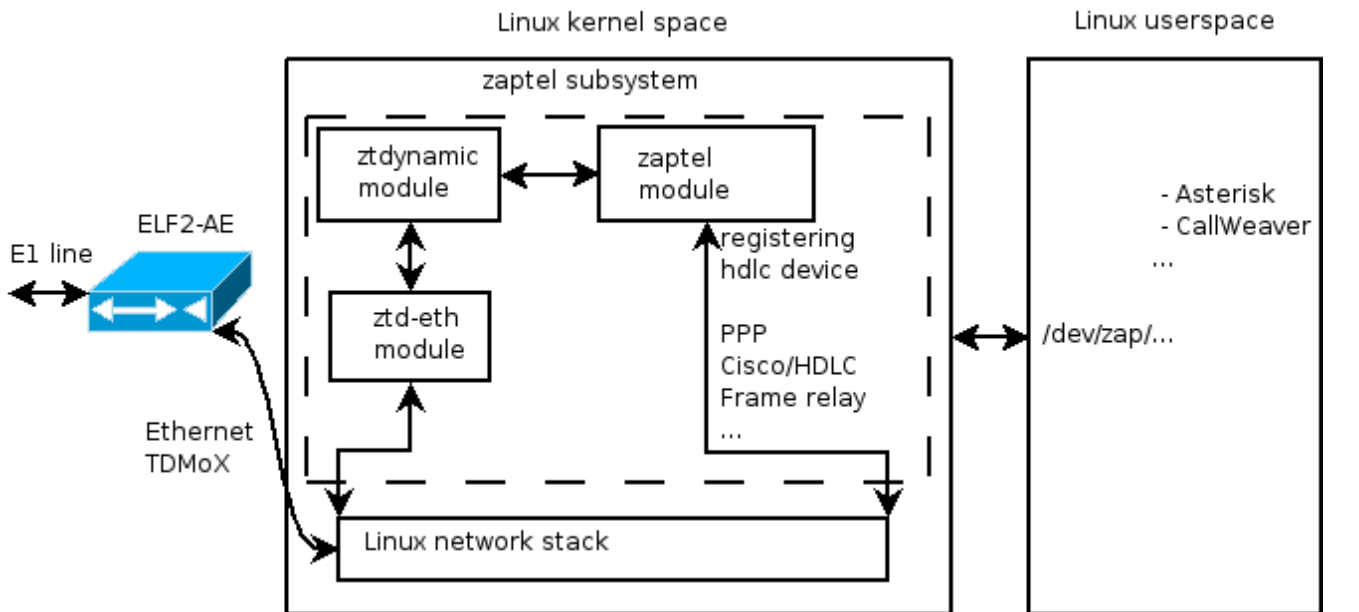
Linux kernel space

Linux userspace

zaptel subsystem

ztdynamic module

zaptel module

E1 line

ELF2-AE

ztd-eth module

registering hdlc device

PPP
Cisco/HDLC
Frame relay
...

- Asterisk
- CallWeaver
...

/dev/zap/...

Ethernet
TDMoX

Linux network stack